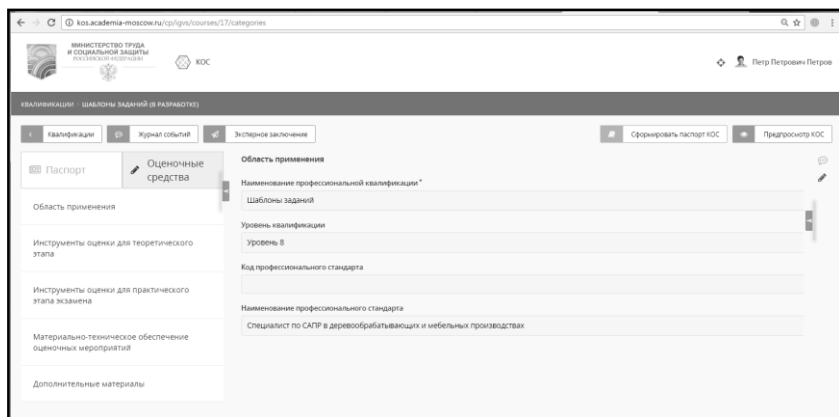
kos.academia-moscow.ru/cp/igvs/courses/17/categories

МИНИСТЕРСТВО ТРУДА И СОЦИАЛЬНОЙ ЗАЩИТЫ РОССИЙСКОЙ ФЕДЕРАЦИИ

КОС

Петр Петрович Петров

КВАЛИФИКАЦИИ · ШАБЛОНЫ ЗАДАНИЙ (В РАЗРАБОТКЕ)

Квалификации | Журнал событий | Экспертное заключение | Сформировать паспорт КОС | Предпросмотр КОС

Паспорт | Оценочные средства

Область применения

Инструменты оценки для теоретического этапа

Инструменты оценки для практического этапа экзамена

Материально-техническое обеспечение оценочных мероприятий

Дополнительные материалы

Область применения

Наименование профессиональной квалификации *

Шаблоны заданий

Уровень квалификации

Уровень 8

Код профессионального стандарта

Наименование профессионального стандарта

Специалист по САПР в деревообрабатывающих и мебельных производствах